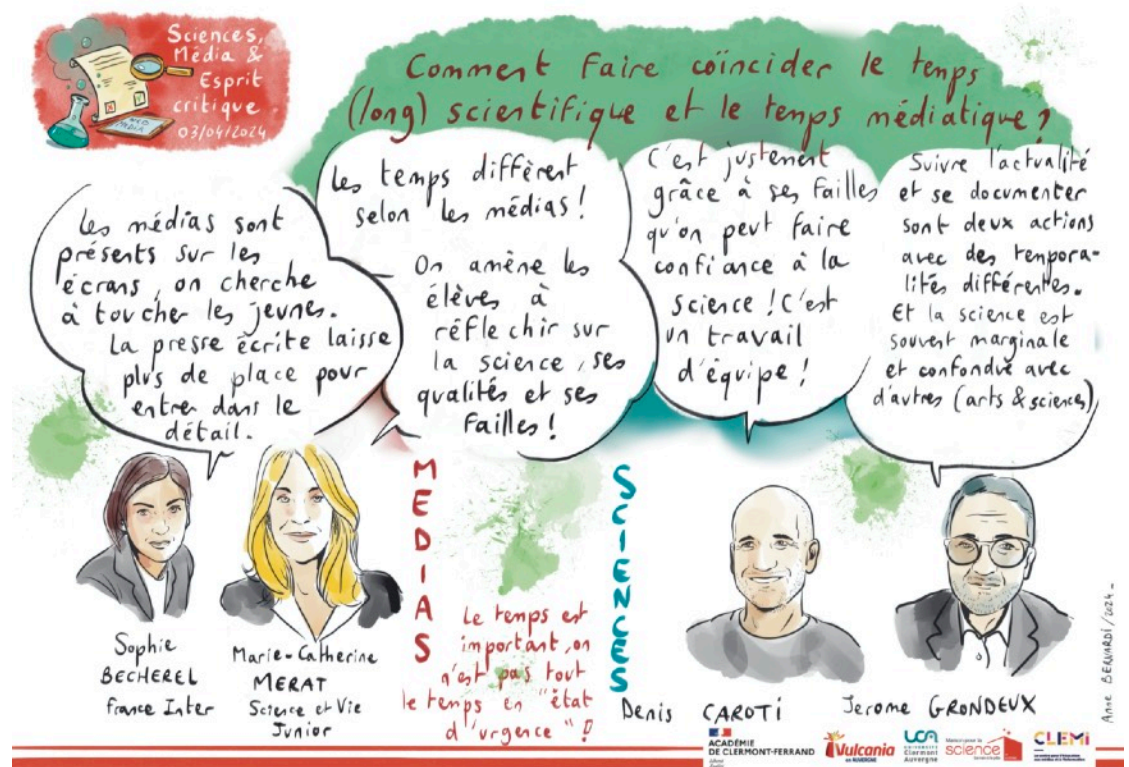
Sciences, Média & Esprit critique
03/04/2024

Comment faire coïncider le temps (long) scientifique et le temps médiatique ?

Les médias sont présents sur les écrans, on cherche à toucher les jeunes. La presse écrite laisse plus de place pour entrer dans le détail.

Les temps diffèrent selon les médias !

On amène les élèves à réfléchir sur la science, ses qualités et ses failles !

C'est justement grâce à ses failles qu'on peut faire confiance à la science ! C'est un travail d'équipe !

Suivre l'actualité et se documenter sont deux actions avec des temporalités différentes. Et la science est souvent marginale et confondue avec d'autres (arts & sciences)

MÉDIAS

SCIENCES

Le temps est important, on n'est pas tout le temps en "état d'urgence" !

Sophie BECHEREL
France Inter

Marie-Catherine MERAT
Science et Vie Junior

Denis CAROTI

Jerome GRONDEUX

Anne BERNARDI / 2024

ACADÉMIE DE CLERMONT-FERRAND
Vulcania
UCA Université Clermont Auvergne
Maison pour la science
CLEMI